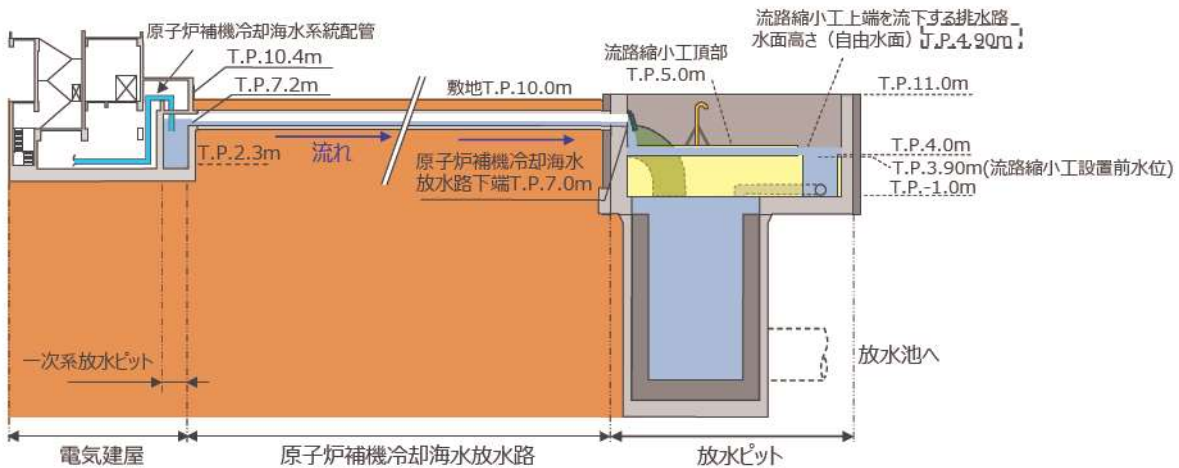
原子炉補機冷却海水系統配管

T.P.10.4m

T.P.7.2m

敷地T.P.10.0m

流路縮小工頂部
T.P.5.0m

流路縮小工上端を流下する排水路
水面高さ（自由水面）T.P.4.90m

T.P.11.0m

T.P.2.3m

流れ

原子炉補機冷却海水
放水路下端T.P.7.0m

T.P.4.0m

T.P.3.90m(流路縮小工設置前水位)

T.P.-1.0m

一次系放水ピット

放水池へ

電気建屋

原子炉補機冷却海水放水路

放水ピット